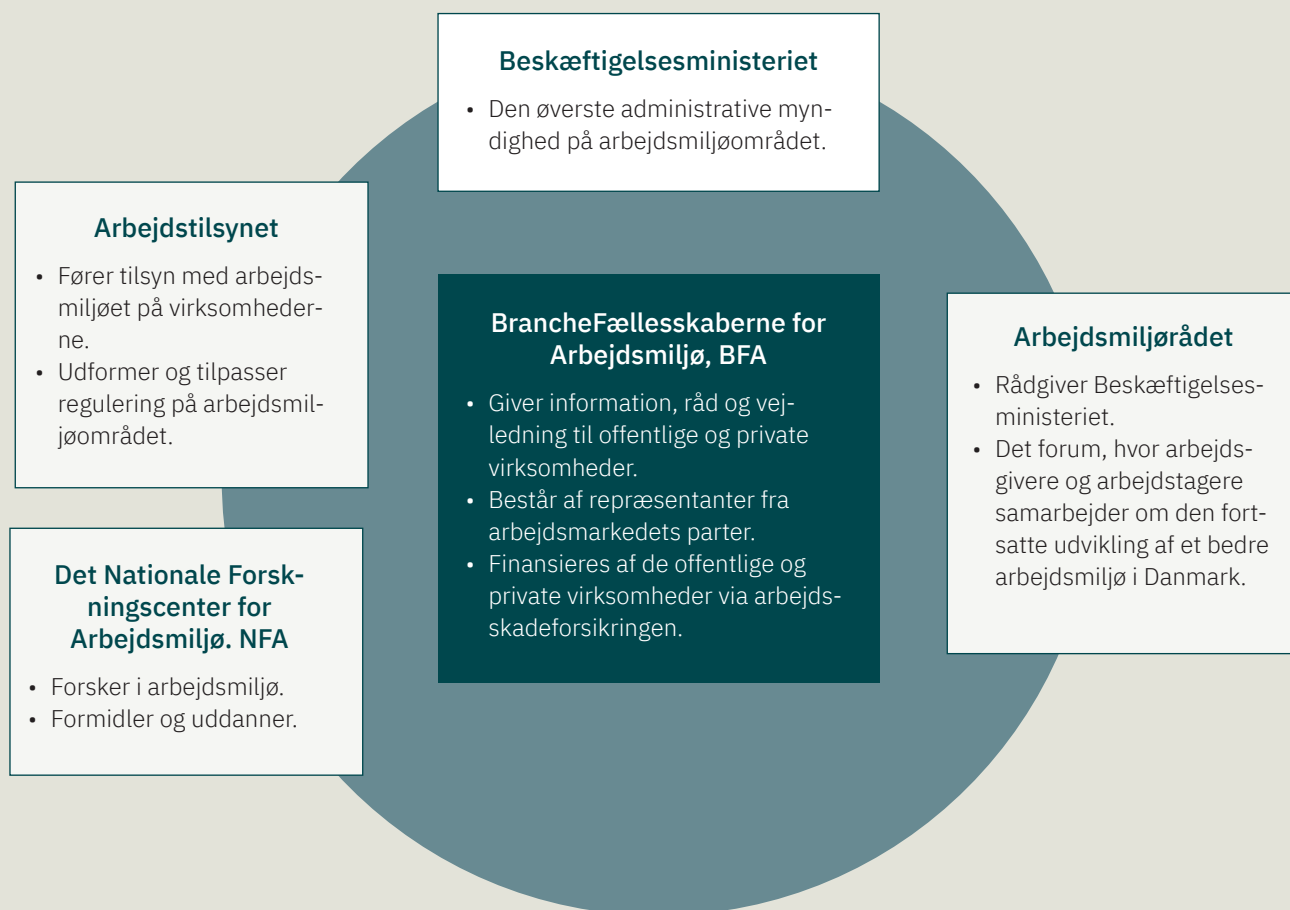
Beskæftigelsesministeriet

• Den øverste administrative myndighed på arbejdsmiljøområdet.

Arbejdstilsynet

• Fører tilsyn med arbejdsmiljøet på virksomhederne.
• Udformer og tilpasser regulering på arbejdsmiljøområdet.

BrancheFællesskaberne for Arbejdsmiljø, BFA

• Giver information, råd og vejledning til offentlige og private virksomheder.
• Består af repræsentanter fra arbejdsmarkedets parter.
• Finansieres af de offentlige og private virksomheder via arbejdsskadeforsikringen.

Arbejdsmiljørådet

• Rådgiver Beskæftigelsesministeriet.
• Det forum, hvor arbejdsgivere og arbejdstagere samarbejder om den fortsatte udvikling af et bedre arbejdsmiljø i Danmark.

Det Nationale Forskningscenter for Arbejdsmiljø. NFA

• Forsker i arbejdsmiljø.
• Formidler og uddanner.